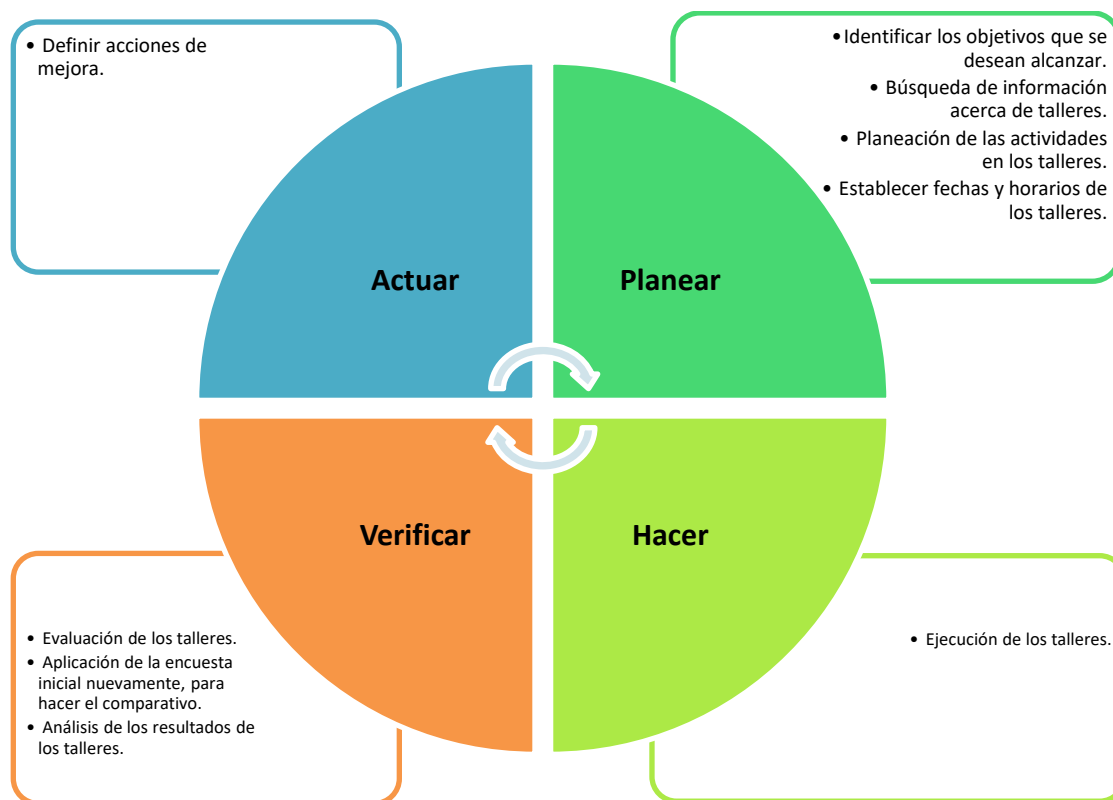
• Definir acciones de mejora.

• Identificar los objetivos que se desean alcanzar.
• Búsqueda de información acerca de talleres.
• Planeación de las actividades en los talleres.
• Establecer fechas y horarios de los talleres.

Actuar

Planear

Verificar

Hacer

• Evaluación de los talleres.
• Aplicación de la encuesta inicial nuevamente, para hacer el comparativo.
• Análisis de los resultados de los talleres.

• Ejecución de los talleres.